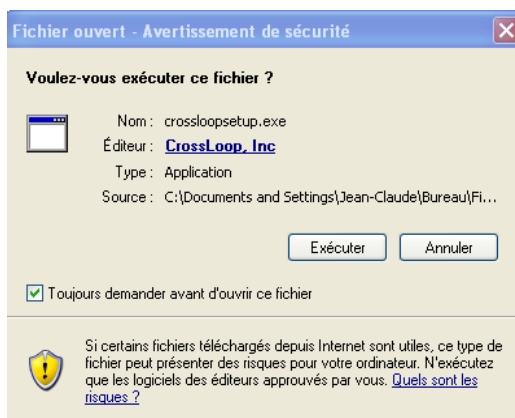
Fichier ouvert - Avertissement de sécurité

Voulez-vous exécuter ce fichier ?

Nom : crossloopsetup.exe
Éditeur : CrossLoop, Inc
Type : Application
Source : C:\Documents and Settings\Jean-Claude\Bureau\Fi...

Exécuter Annuler

Toujours demander avant d'ouvrir ce fichier

Si certains fichiers téléchargés depuis Internet sont utiles, ce type de fichier peut présenter des risques pour votre ordinateur. N'exécutez que les logiciels des éditeurs approuvés par vous. Quels sont les risques ?